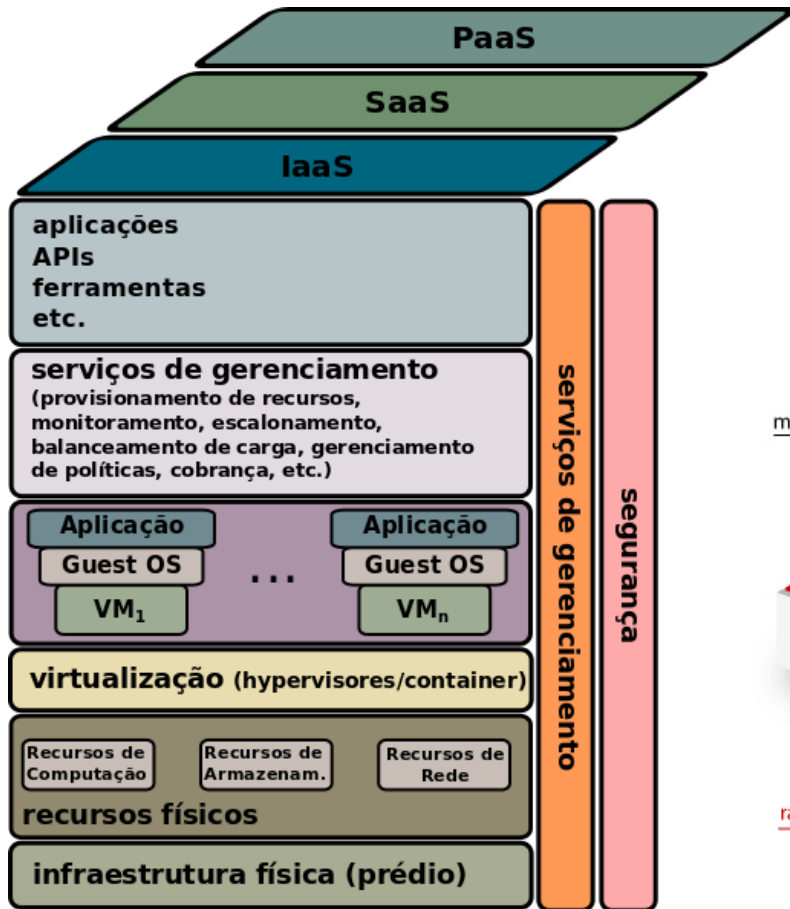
PaaS

SaaS

IaaS

aplicações
APIs
ferramentas
etc.

serviços de gerenciamento
(provisionamento de recursos, monitoramento, escalonamento, balanceamento de carga, gerenciamento de políticas, cobrança, etc.)

Aplicação
Guest OS
$VM_1$

...

Aplicação
Guest OS
$VM_n$

virtualização (hypervisores/container)

Recursos de Computação

Recursos de Armazenam.

Recursos de Rede

recursos físicos

infraestrutura física (prédio)

serviços de gerenciamento

segurança

m

ra